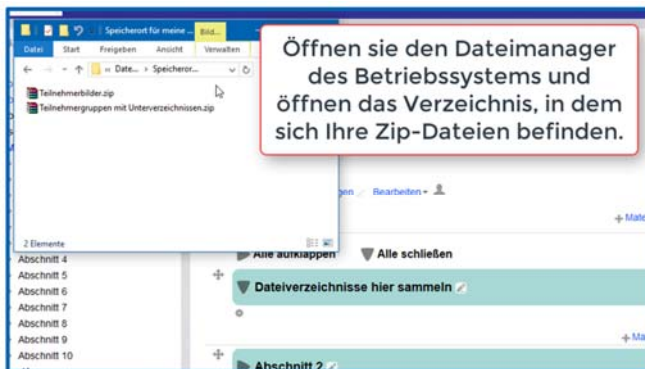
Speicherort für meine ... Bild...

Datei Start Freigeben Ansicht Verwalten

« Date... › Speicheror...

Teilnehmerbilder.zip
Teilnehmergruppen mit Unterverzeichnissen.zip

2 Elemente

Öffnen sie den Dateimanager des Betriebssystems und öffnen das Verzeichnis, in dem sich Ihre Zip-Dateien befinden.

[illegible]gen Bearbeiten

+ Mate

Abschnitt 4
Abschnitt 5
Abschnitt 6
Abschnitt 7
Abschnitt 8
Abschnitt 9
Abschnitt 10

Alle aufklappen Alle schließen

Dateiverzeichnisse hier sammeln

+ Ma

Abschnitt 2